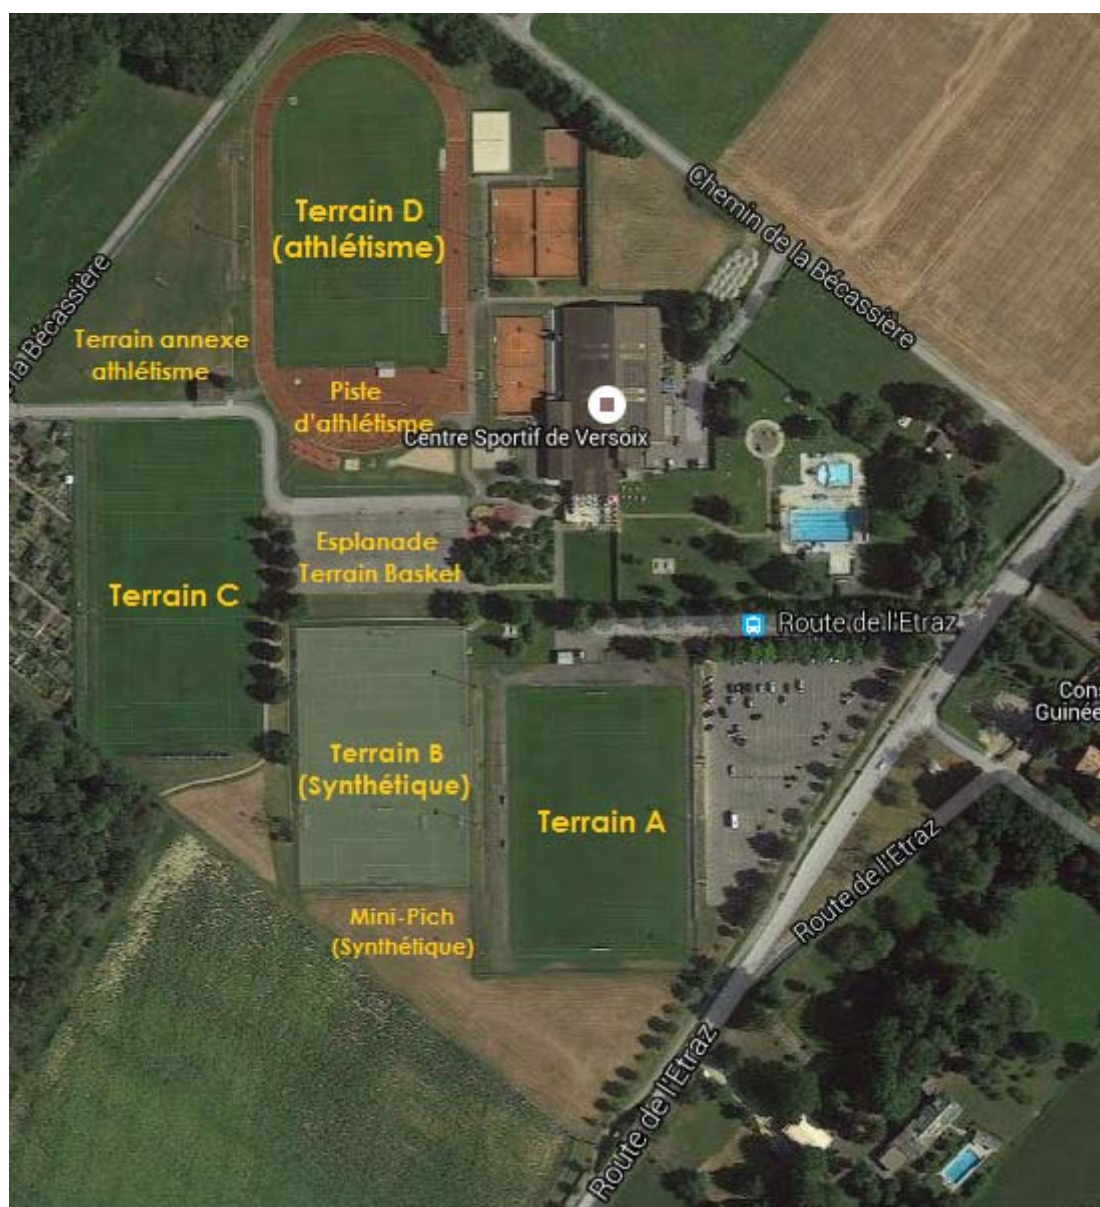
Terrain D (athlétisme)

Chemin de la Bécassière

la Bécassière

Terrain annexe athlétisme

Piste d'athlétisme

Centre Sportif de Versoix

Esplanade Terrain Basket

Terrain C

Route de l'Etraz

Cons Guinée

Terrain B (Synthétique)

Terrain A

Route de l'Etraz

Mini-Pich (Synthétique)

Route de l'Etraz